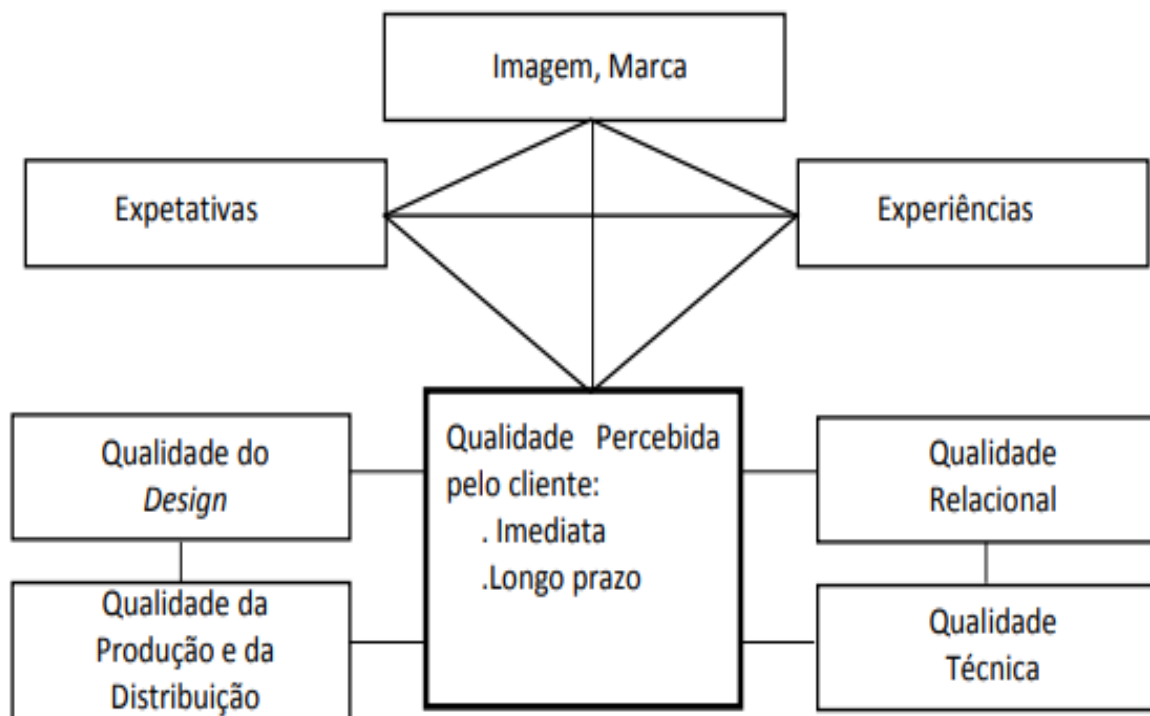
Imagem, Marca

Expetativas

Experiências

Qualidade do Design

Qualidade Percebida pelo cliente:
. Imediata
.Longo prazo

Qualidade Relacional

Qualidade da Produção e da Distribuição

Qualidade Técnica